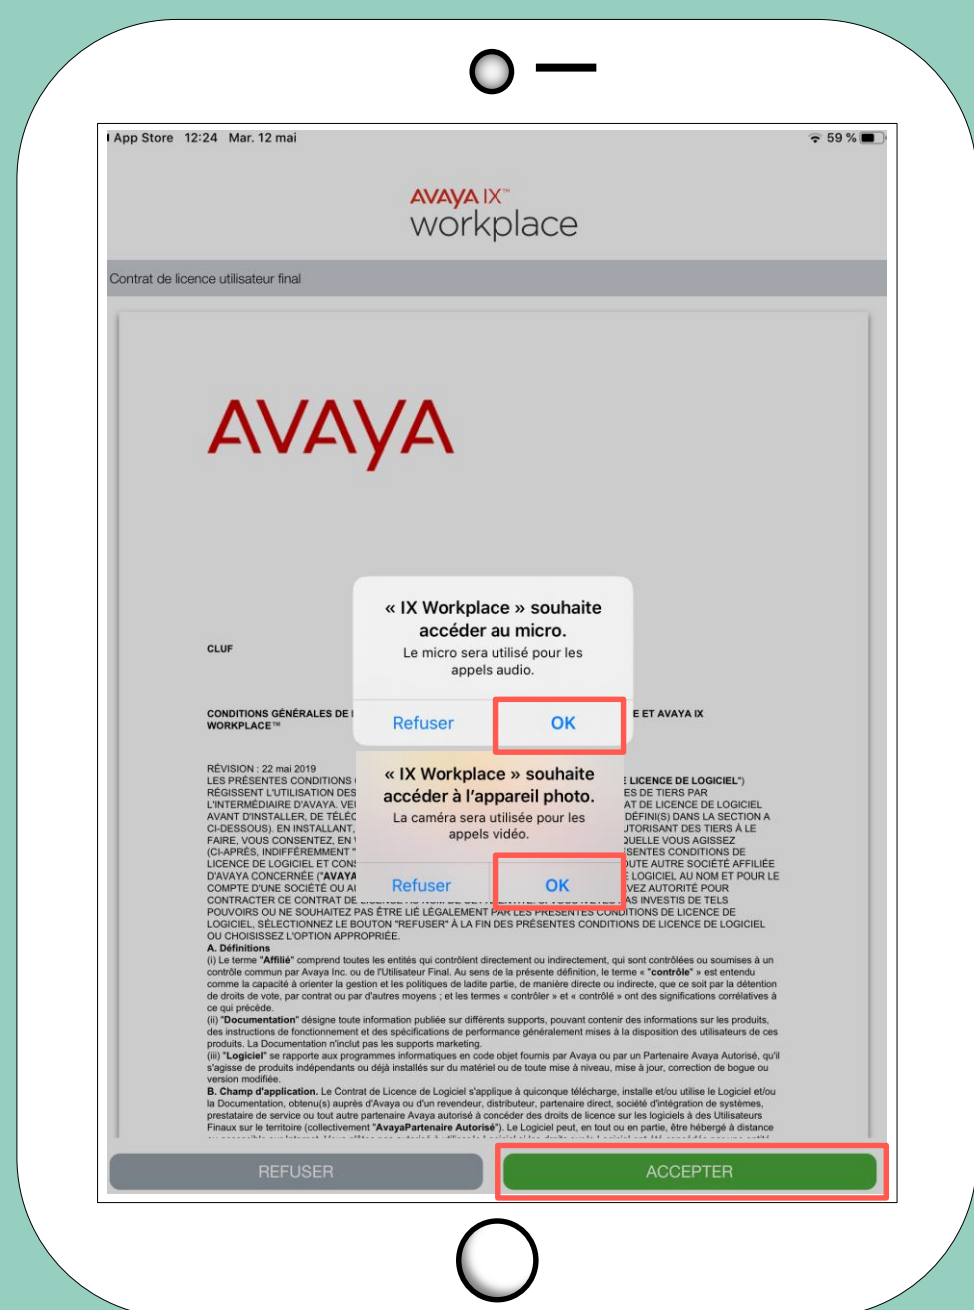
App Store 12:24 Mar. 12 mai

59 %

AVAYA IX™
workplace

Contrat de licence utilisateur final

AVAYA

CLUF

CONDITIONS GÉNÉRALES DE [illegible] E ET AVAYA IX WORKPLACE™

RÉVISION : 22 mai 2019
LES PRÉSENTES CONDITIONS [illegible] E LICENCE DE LOGICIEL") RÉGISSENT L'UTILISATION DES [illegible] ES DE TIERS PAR L'INTERMÉDIAIRE D'AVAYA. VEU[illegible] AT DE LICENCE DE LOGICIEL AVANT D'INSTALLER, DE TÉLÉC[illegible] DÉFINI(S) DANS LA SECTION A CI-DESSOUS). EN INSTALLANT, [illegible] UTORISANT DES TIERS À LE FAIRE, VOUS CONSENTEZ, EN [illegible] QUELLE VOUS AGISSEZ (CI-APRÈS, INDIFFÉREMMENT "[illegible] SENTES CONDITIONS DE LICENCE DE LOGICIEL ET CON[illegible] UTE AUTRE SOCIÉTÉ AFFILIÉE D'AVAYA CONCERNÉE ("AVAYA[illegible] LOGICIEL AU NOM ET POUR LE COMPTE D'UNE SOCIÉTÉ OU A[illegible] VEZ AUTORITÉ POUR CONTRACTER CE CONTRAT DE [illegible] AS INVESTIS DE TELS POUVOIRS OU NE SOUHAITEZ PAS ÊTRE LIÉ LÉGALEMENT PAR LES PRÉSENTES CONDITIONS DE LICENCE DE LOGICIEL, SÉLECTIONNEZ LE BOUTON "REFUSER" À LA FIN DES PRÉSENTES CONDITIONS DE LICENCE DE LOGICIEL OU CHOISISSEZ L'OPTION APPROPRIÉE.
A. Définitions
(i) Le terme "Affilié" comprend toutes les entités qui contrôlent directement ou indirectement, qui sont contrôlées ou soumises à un contrôle commun par Avaya Inc. ou de l'Utilisateur Final. Au sens de la présente définition, le terme « "contrôle" » est entendu comme la capacité à orienter la gestion et les politiques de ladite partie, de manière directe ou indirecte, que ce soit par la détention de droits de vote, par contrat ou par d'autres moyens ; et les termes « contrôler » et « contrôlé » ont des significations corrélatives à ce qui précède.
(ii) "Documentation" désigne toute information publiée sur différents supports, pouvant contenir des informations sur les produits, des instructions de fonctionnement et des spécifications de performance généralement mises à la disposition des utilisateurs de ces produits. La Documentation n'inclut pas les supports marketing.
(iii) "Logiciel" se rapporte aux programmes informatiques en code objet fournis par Avaya ou par un Partenaire Avaya Autorisé, qu'il s'agisse de produits indépendants ou déjà installés sur du matériel ou de toute mise à niveau, mise à jour, correction de bogue ou version modifiée.
B. Champ d'application. Le Contrat de Licence de Logiciel s'applique à quiconque télécharge, installe et/ou utilise le Logiciel et/ou la Documentation, obtenu(s) auprès d'Avaya ou d'un revendeur, distributeur, partenaire direct, société d'intégration de systèmes, prestataire de service ou tout autre partenaire Avaya autorisé à concéder des droits de licence sur les logiciels à des Utilisateurs Finaux sur le territoire (collectivement "AvayaPartenaire Autorisé"). Le Logiciel peut, en tout ou en partie, être hébergé à distance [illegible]

« IX Workplace » souhaite accéder au micro.
Le micro sera utilisé pour les appels audio.
Refuser OK

« IX Workplace » souhaite accéder à l'appareil photo.
La caméra sera utilisée pour les appels vidéo.
Refuser OK

REFUSER ACCEPTER